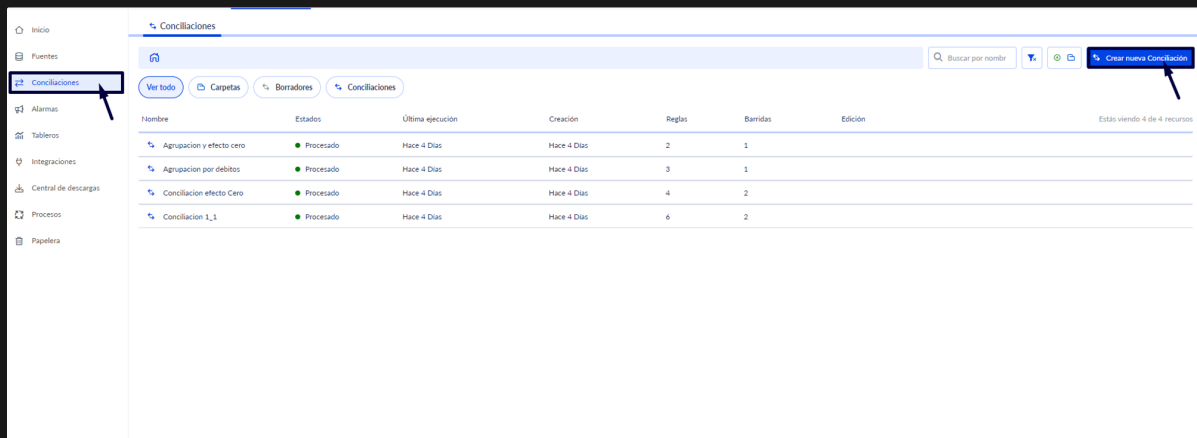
Inicio
Fuentes
Conciliaciones
Alarmas
Tableros
Integraciones
Central de descargas
Procesos
Papelera

Conciliaciones

Buscar por nombr

Crear nueva Conciliación

Ver todo
Carpetas
Borradores
Conciliaciones

Estás viendo 4 de 4 recursos

| Nombre | Estados | Última ejecución | Creación | Reglas | Barridas | Edición |
|---|---|---|---|---|---|---|
| Agrupacion y efecto cero | Procesado | Hace 4 Días | Hace 4 Días | 2 | 1 | |
| Agrupacion por debitos | Procesado | Hace 4 Días | Hace 4 Días | 3 | 1 | |
| Conciliacion efecto Cero | Procesado | Hace 4 Días | Hace 4 Días | 4 | 2 | |
| Conciliacion 1_1 | Procesado | Hace 4 Días | Hace 4 Días | 6 | 2 | |